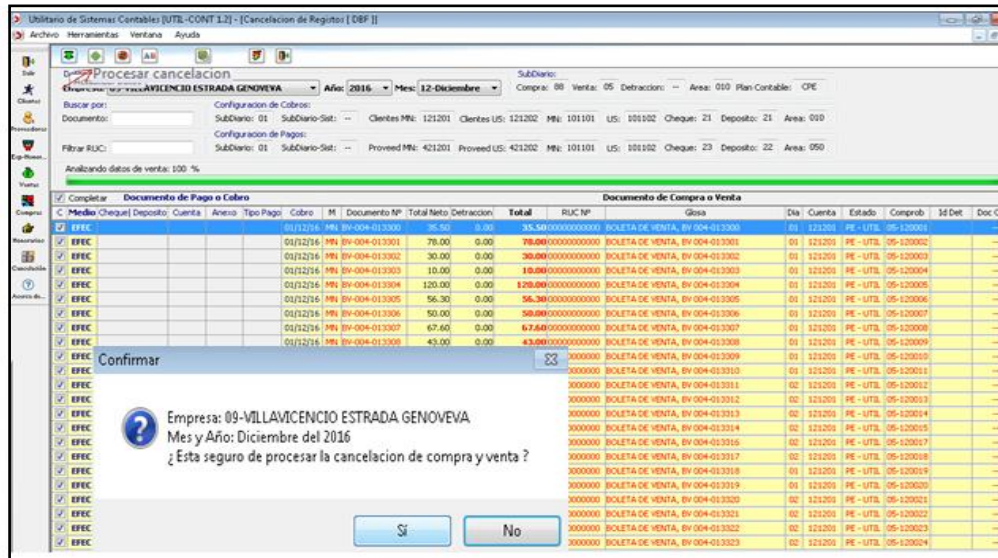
Utilitario de Sistemas Contables [UTIL-CONT 1.2] - [Cancelacion de Registros [ DBF ]]

Archivo Herramientas Ventana Ayuda

Procesar cancelacion

Empresa: 09-VILLAVICENCIO ESTRADA GENOVEVA Año: 2016 Mes: 12-Diciembre

SubDiario: Compra: 08 Venta: 05 Detraccion: -- Area: 010 Plan Contable: CPE

Buscar por: Documento:

Configuracion de Cobros: SubDiario: 01 SubDiario-Sist: -- Clientes MN: 121201 Clientes US: 121202 MN: 101101 US: 101102 Cheque: 21 Deposito: 21 Area: 010

Configuracion de Pagos: SubDiario: 01 SubDiario-Sist: -- Proveed MN: 421201 Proveed US: 421202 MN: 101101 US: 101102 Cheque: 23 Deposito: 22 Area: 050

Filtrar RUC:

Analizando datos de venta: 100 %

Completar Documento de Pago o Cobro Documento de Compra o Venta

| C | Medio | Cheque | Deposito | Cuenta | Anexo | Tipo Pago | Cobro | M | Documento Nº | Total Neto | Detraccion | Total | RUC Nº | Glosa | Dia | Cuenta | Estado | Comprob | Id Det |
|---|---|---|---|---|---|---|---|---|---|---|---|---|---|---|---|---|---|---|---|
| ☑ | EFEC | | | | | | 01/12/16 | MN | BV-004-013300 | 35.50 | 0.00 | 35.50 | 00000000000 | BOLETA DE VENTA, BV 004-013300 | 01 | 121201 | PE - UTIL | 05-120001 | |
| ☑ | EFEC | | | | | | 01/12/16 | MN | BV-004-013301 | 78.00 | 0.00 | 78.00 | 00000000000 | BOLETA DE VENTA, BV 004-013301 | 01 | 121201 | PE - UTIL | 05-120002 | |
| ☑ | EFEC | | | | | | 01/12/16 | MN | BV-004-013302 | 30.00 | 0.00 | 30.00 | 00000000000 | BOLETA DE VENTA, BV 004-013302 | 01 | 121201 | PE - UTIL | 05-120003 | |
| ☑ | EFEC | | | | | | 01/12/16 | MN | BV-004-013303 | 10.00 | 0.00 | 10.00 | 00000000000 | BOLETA DE VENTA, BV 004-013303 | 01 | 121201 | PE - UTIL | 05-120004 | |
| ☑ | EFEC | | | | | | 01/12/16 | MN | BV-004-013304 | 120.00 | 0.00 | 120.00 | 00000000000 | BOLETA DE VENTA, BV 004-013304 | 01 | 121201 | PE - UTIL | 05-120005 | |
| ☑ | EFEC | | | | | | 01/12/16 | MN | BV-004-013305 | 56.30 | 0.00 | 56.30 | 00000000000 | BOLETA DE VENTA, BV 004-013305 | 01 | 121201 | PE - UTIL | 05-120006 | |
| ☑ | EFEC | | | | | | 01/12/16 | MN | BV-004-013306 | 50.00 | 0.00 | 50.00 | 00000000000 | BOLETA DE VENTA, BV 004-013306 | 01 | 121201 | PE - UTIL | 05-120007 | |
| ☑ | EFEC | | | | | | 01/12/16 | MN | BV-004-013307 | 67.60 | 0.00 | 67.60 | 00000000000 | BOLETA DE VENTA, BV 004-013307 | 01 | 121201 | PE - UTIL | 05-120008 | |
| ☑ | EFEC | | | | | | 01/12/16 | MN | BV-004-013308 | 43.00 | 0.00 | 43.00 | 00000000000 | BOLETA DE VENTA, BV 004-013308 | 01 | 121201 | PE - UTIL | 05-120009 | |

Confirmar

Empresa: 09-VILLAVICENCIO ESTRADA GENOVEVA
Mes y Año: Diciembre del 2016
¿ Esta seguro de procesar la cancelacion de compra y venta ?

Si No